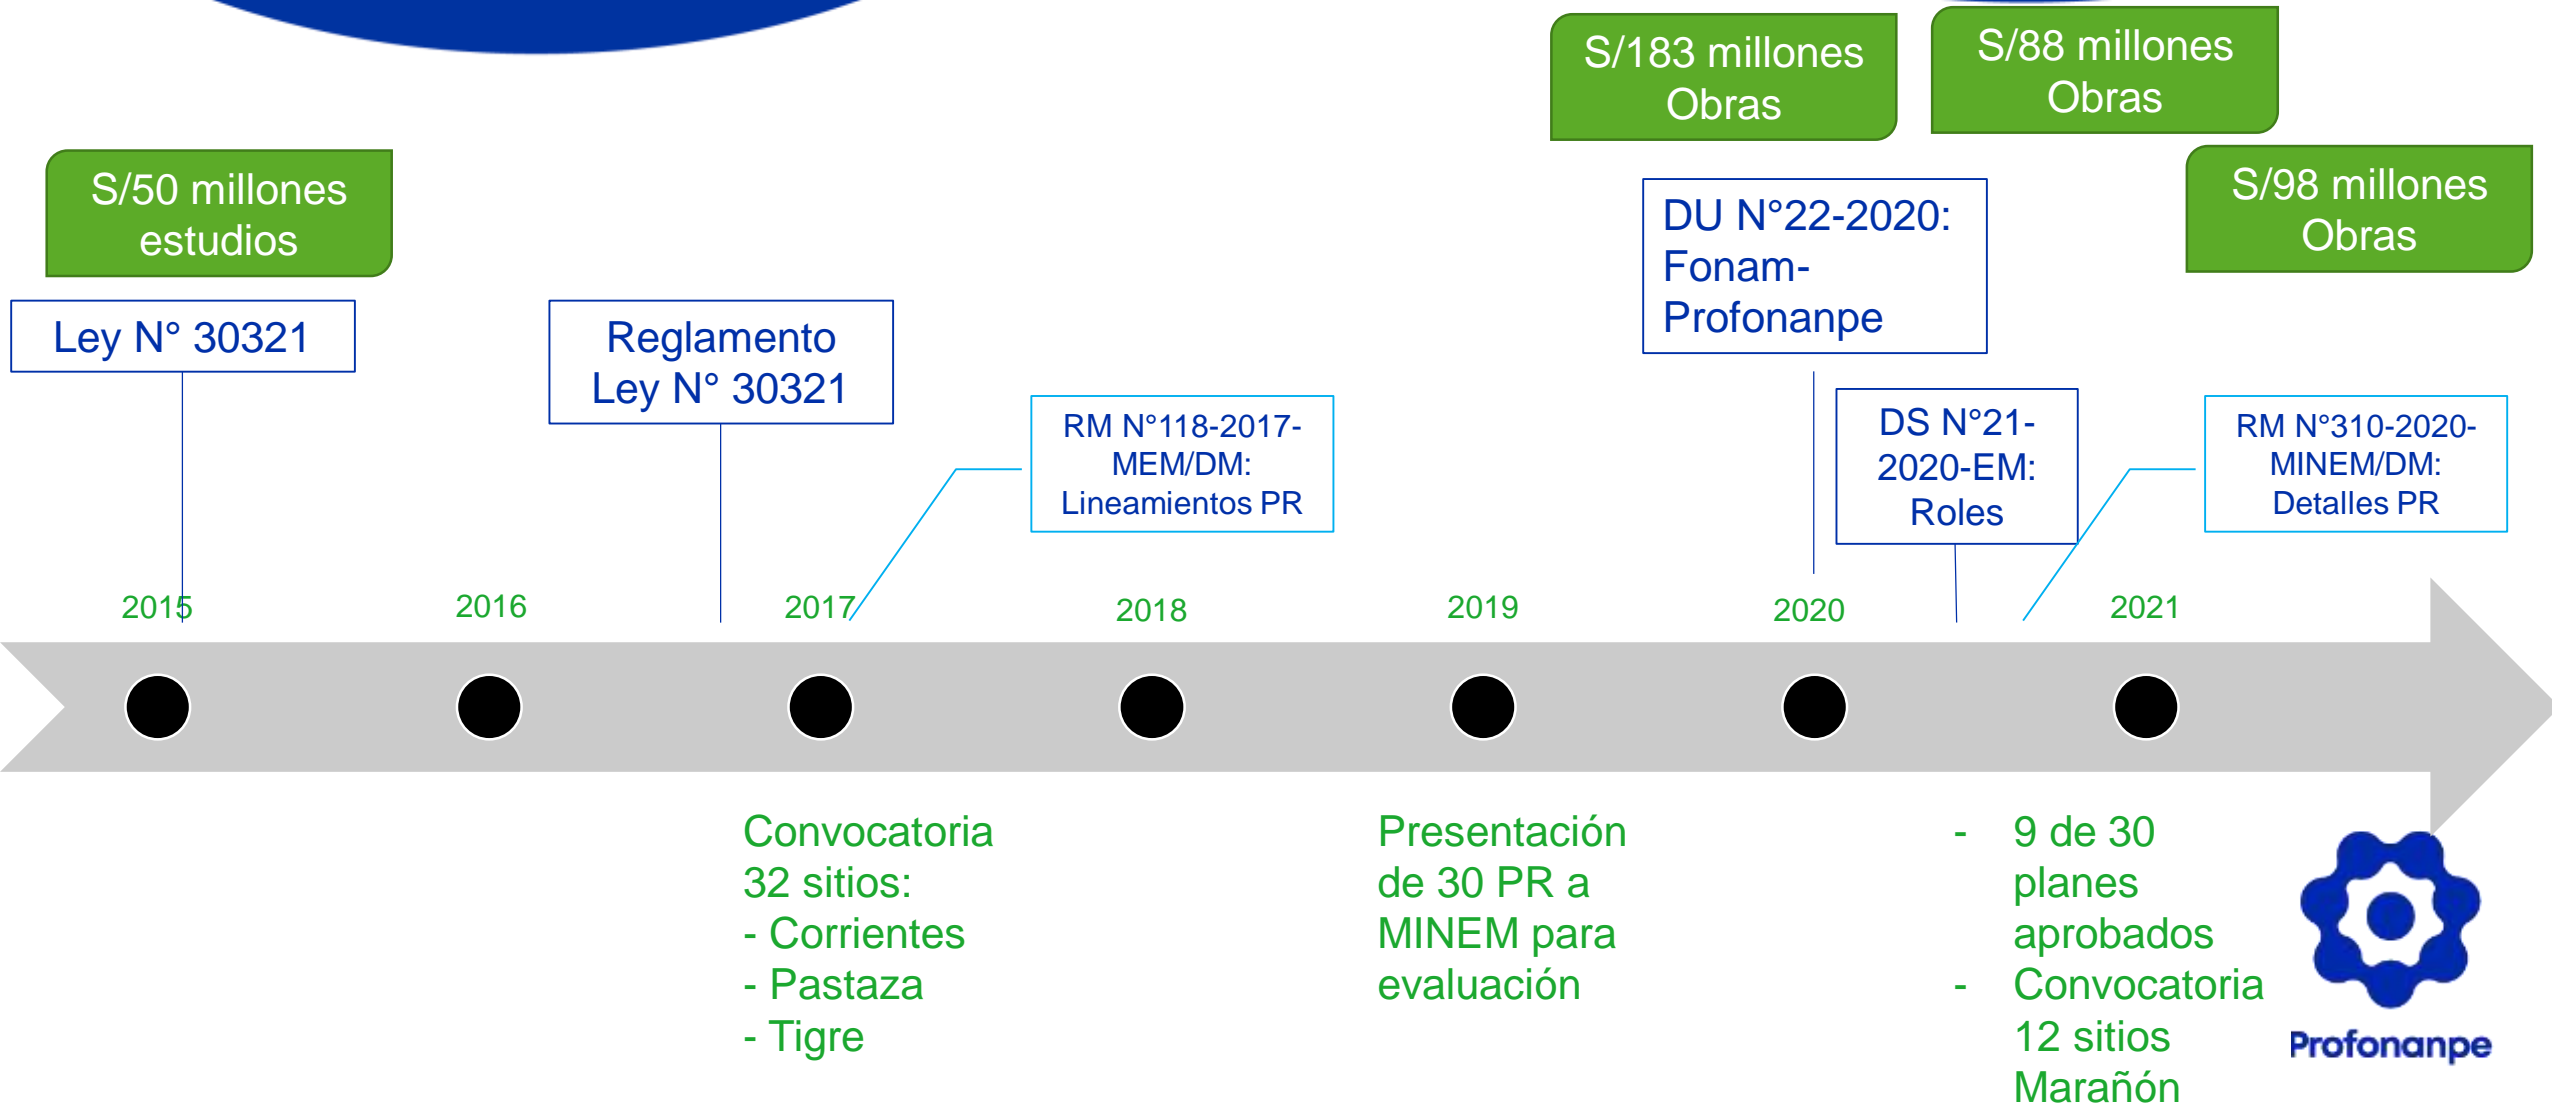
S/183 millones Obras

S/88 millones Obras

S/50 millones estudios

S/98 millones Obras

DU N°22-2020: Fonam-Profonanpe

Ley N° 30321

Reglamento Ley N° 30321

RM N°118-2017-MEM/DM: Lineamientos PR

DS N°21-2020-EM: Roles

RM N°310-2020-MINEM/DM: Detalles PR

2015

2016

2017

2018

2019

2020

2021

Convocatoria 32 sitios:
- Corrientes
- Pastaza
- Tigre

Presentación de 30 PR a MINEM para evaluación

- 9 de 30 planes aprobados
- Convocatoria 12 sitios Marañón

Profonanpe